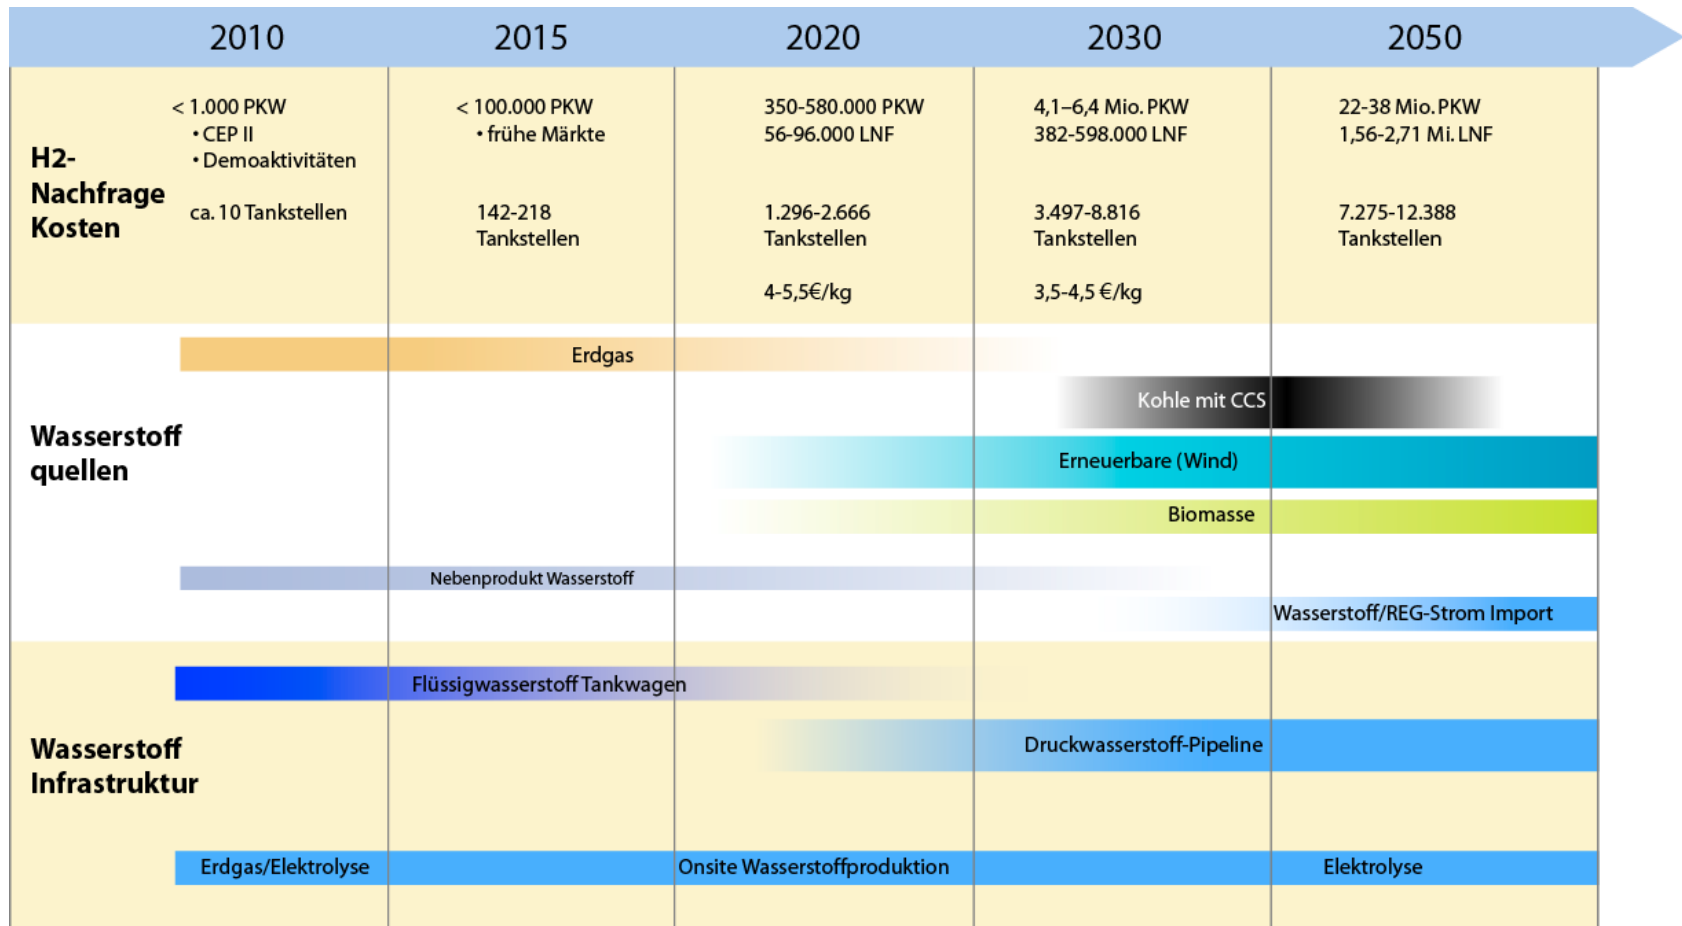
2010 2015 2020 2030 2050

| | 2010 | 2015 | 2020 | 2030 | 2050 |
|---|---|---|---|---|---|
| H2-Nachfrage Kosten | < 1.000 PKW • CEP II • Demoaktivitäten ca. 10 Tankstellen | < 100.000 PKW • frühe Märkte 142-218 Tankstellen | 350-580.000 PKW 56-96.000 LNF 1.296-2.666 Tankstellen 4-5,5€/kg | 4,1–6,4 Mio. PKW 382-598.000 LNF 3.497-8.816 Tankstellen 3,5-4,5 €/kg | 22-38 Mio. PKW 1,56-2,71 Mi. LNF 7.275-12.388 Tankstellen |

Wasserstoff quellen

Erdgas

Kohle mit CCS

Erneuerbare (Wind)

Biomasse

Nebenprodukt Wasserstoff

Wasserstoff/REG-Strom Import

Wasserstoff Infrastruktur

Flüssigwasserstoff Tankwagen

Druckwasserstoff-Pipeline

Erdgas/Elektrolyse

Onsite Wasserstoffproduktion

Elektrolyse